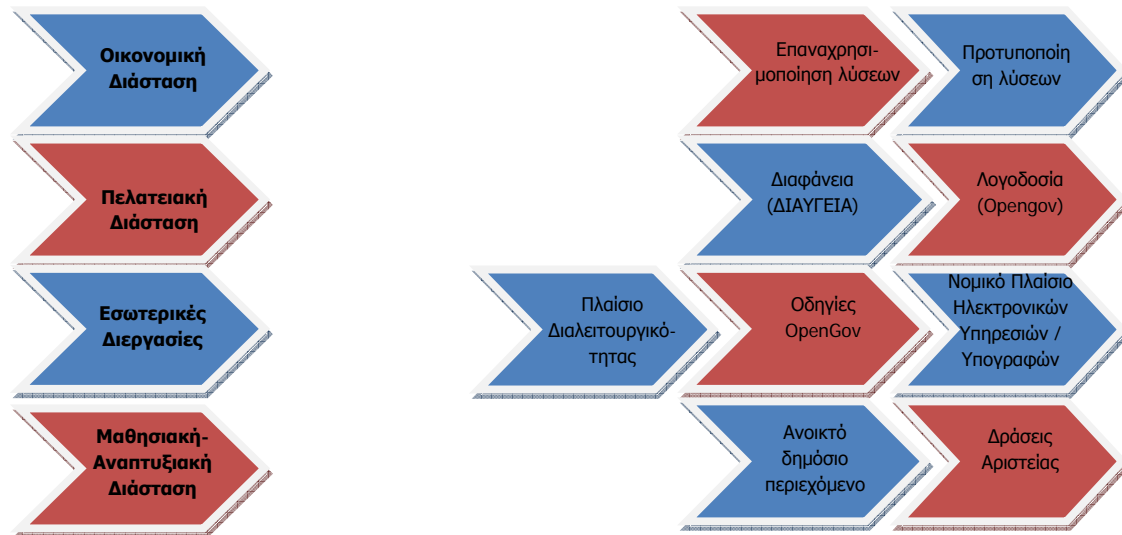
Οικονομική Διάσταση

Πελατειακή Διάσταση

Εσωτερικές Διεργασίες

Μαθησιακή-Αναπτυξιακή Διάσταση

Επαναχρησιμοποίηση λύσεων

Προτυποποίηση λύσεων

Διαφάνεια (ΔΙΑΥΓΕΙΑ)

Λογοδοσία (Opengov)

Πλαίσιο Διαλειτουργικότητας

Οδηγίες OpenGov

Νομικό Πλαίσιο Ηλεκτρονικών Υπηρεσιών / Υπογραφών

Ανοικτό δημόσιο περιεχόμενο

Δράσεις Αριστείας